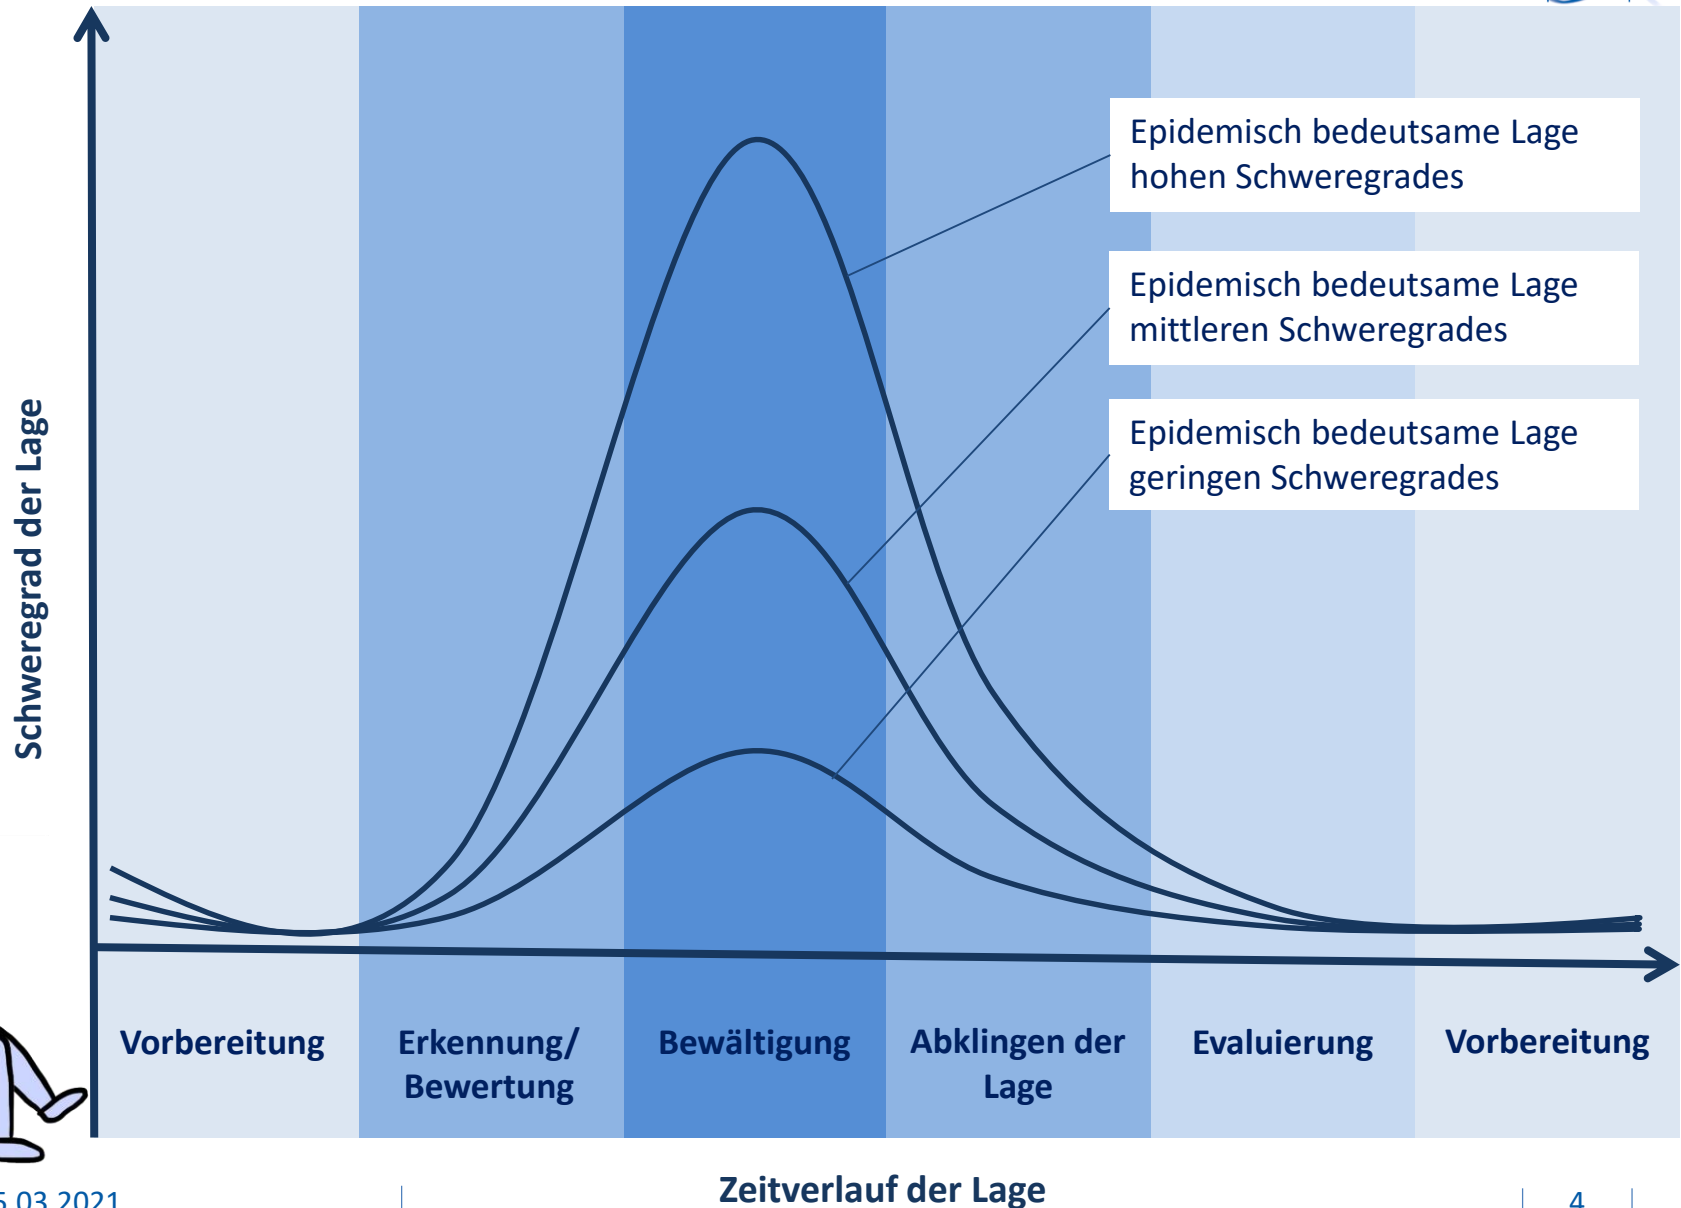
Schweregrad der Lage

Epidemisch bedeutsame Lage hohen Schweregrades

Epidemisch bedeutsame Lage mittleren Schweregrades

Epidemisch bedeutsame Lage geringen Schweregrades

Vorbereitung

Erkennung/ Bewertung

Bewältigung

Abklingen der Lage

Evaluierung

Vorbereitung

Zeitverlauf der Lage

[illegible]5.03.2021

4